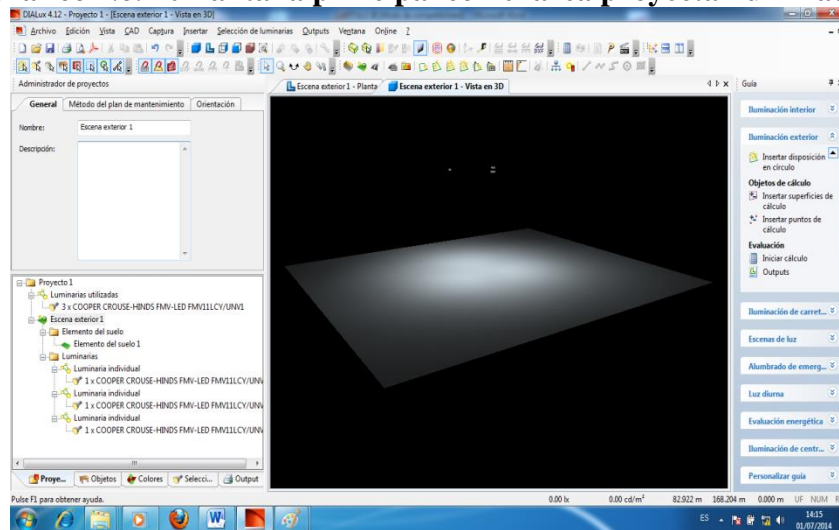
DIALux 4.12 - Proyecto 1 - [Escena exterior 1 - Vista en 3D]

Archivo Edición Vista CAD Captura Insertar Selección de luminarias Outputs Ventana Online ?

Administrador de proyectos

General | Método del plan de mantenimiento | Orientación

Nombre: Escena exterior 1

Descripción:

Proyecto 1
Luminarias utilizadas
3 x COOPER CROUSE-HINDS FMV-LED FMV11LCY/UNV1
Escena exterior 1
Elemento del suelo
Elemento del suelo 1
Luminarias
Luminaria individual
1 x COOPER CROUSE-HINDS FMV-LED FMV11LCY/UNV
Luminaria individual
1 x COOPER CROUSE-HINDS FMV-LED FMV11LCY/UNV
Luminaria individual
1 x COOPER CROUSE-HINDS FMV-LED FMV11LCY/UNV

Proye... | Objetos | Colores | Selecci... | Output

Escena exterior 1 - Planta | Escena exterior 1 - Vista en 3D

Guía

Iluminación interior

Iluminación exterior

Insertar disposición en círculo

Objetos de cálculo

Insertar superficies de cálculo

Insertar puntos de cálculo

Evaluación

Iniciar cálculo

Outputs

Iluminación de carret...

Escenas de luz

Alumbrado de emerg...

Luz diurna

Evaluación energética

Iluminación de centr...

Personalizar guía

Pulse F1 para obtener ayuda.

0.00 lx | 0.00 cd/m² | 82.922 m | 168.204 m | 0.000 m | UF | NUM | R

ES | 14:15 | 01/07/2016